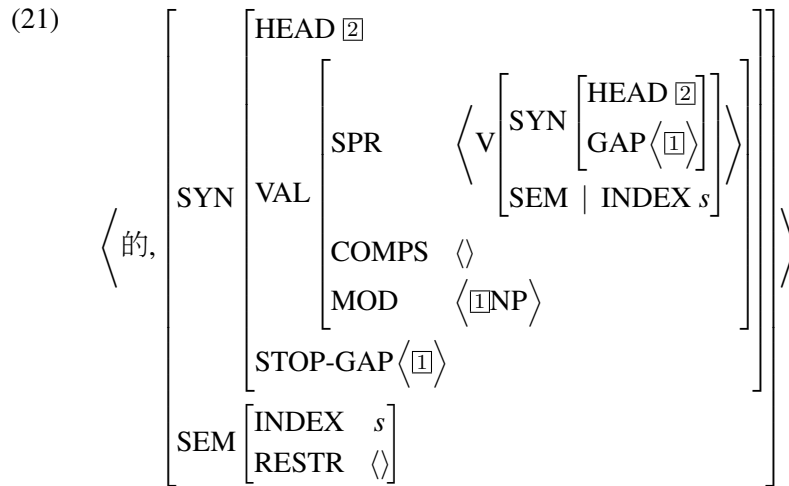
(21)

$\left\langle 的, \begin{bmatrix} \text{SYN} \begin{bmatrix} \text{HEAD } \boxed{2} \\ \text{VAL} \begin{bmatrix} \text{SPR} & \left\langle \text{V} \begin{bmatrix} \text{SYN} \begin{bmatrix} \text{HEAD } \boxed{2} \\ \text{GAP} \langle \boxed{1} \rangle \end{bmatrix} \\ \text{SEM} \mid \text{INDEX } s \end{bmatrix} \right\rangle \\ \text{COMPS} & \langle \rangle \\ \text{MOD} & \langle \boxed{1}\text{NP} \rangle \end{bmatrix} \\ \text{STOP-GAP} \langle \boxed{1} \rangle \end{bmatrix} \\ \text{SEM} \begin{bmatrix} \text{INDEX} & s \\ \text{RESTR} & \langle \rangle \end{bmatrix} \end{bmatrix} \right\rangle$